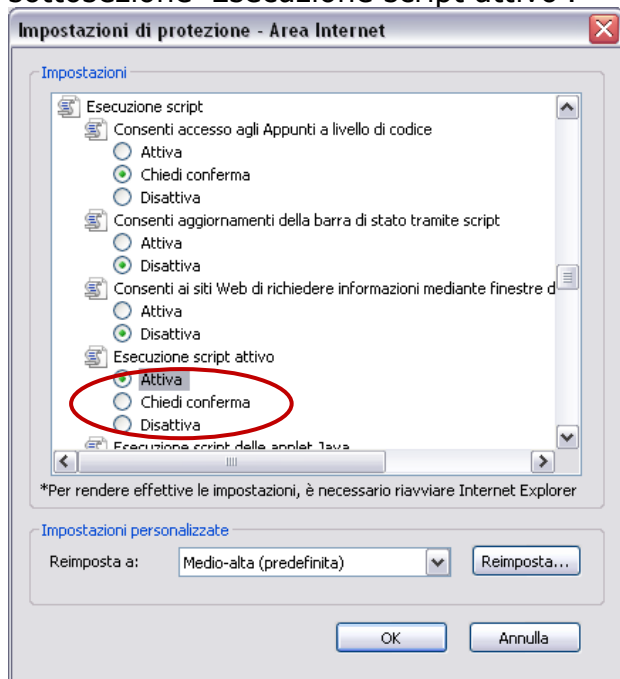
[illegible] "Esecuzione script attivo".

Impostazioni di protezione - Area Internet

Impostazioni

Esecuzione script
Consenti accesso agli Appunti a livello di codice
Attiva
Chiedi conferma
Disattiva
Consenti aggiornamenti della barra di stato tramite script
Attiva
Disattiva
Consenti ai siti Web di richiedere informazioni mediante finestre d
Attiva
Disattiva
Esecuzione script attivo
Attiva
Chiedi conferma
Disattiva
Esecuzione script delle applet Java

*Per rendere effettive le impostazioni, è necessario riavviare Internet Explorer

Impostazioni personalizzate
Reimposta a: Medio-alta (predefinita) Reimposta...

OK Annulla